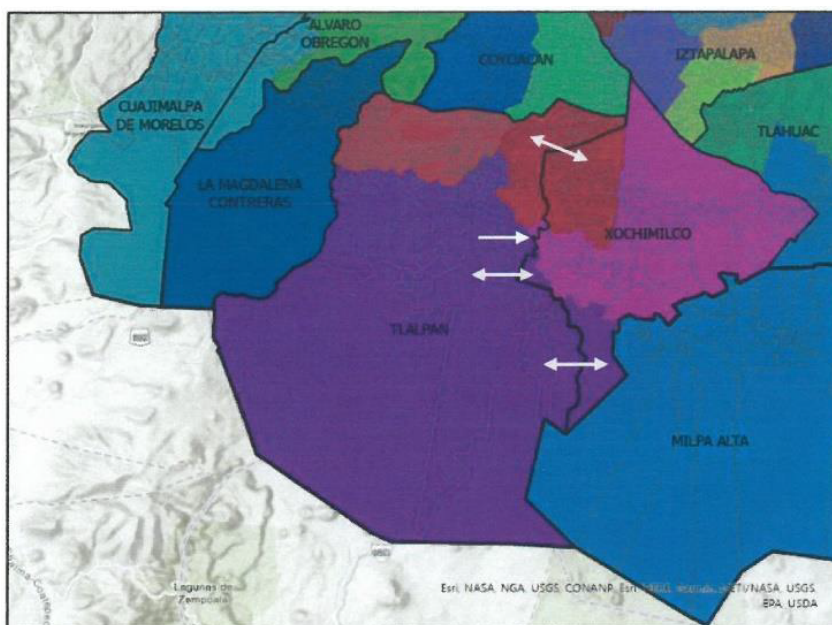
ALVARO OBREGON

COYOACAN

IZTAPALAPA

CUAJIMALPA DE MORELOS

TLAHUAC

LA MAGDALENA CONTRERAS

XOCHIMILCO

TLALPAN

MILPA ALTA

Lagunas de Zempoala

Esri, NASA, NGA, USGS, CONANP, Esri, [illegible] METI/NASA, USGS, EPA, USDA